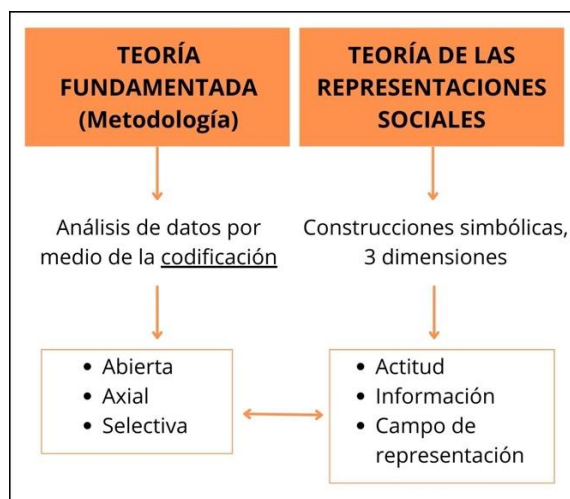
TEORÍA FUNDAMENTADA (Metodología)

Análisis de datos por medio de la codificación

- Abierta
- Axial
- Selectiva

TEORÍA DE LAS REPRESENTACIONES SOCIALES

Construcciones simbólicas, 3 dimensiones

- Actitud
- Información
- Campo de representación